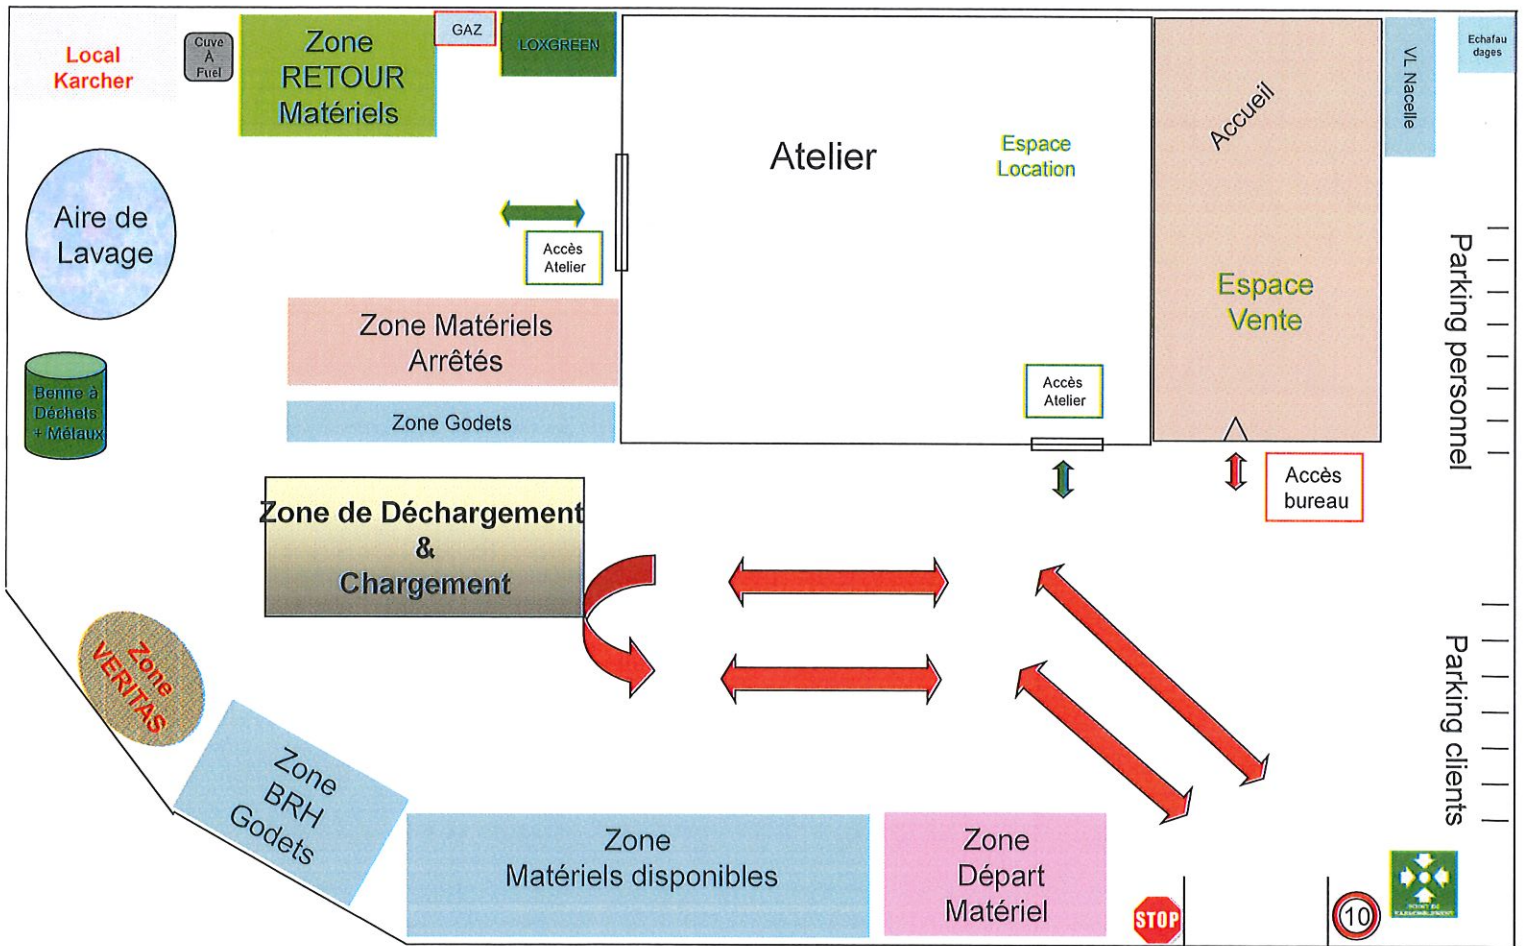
Local Karcher

Cuve A Fuel

Zone RETOUR Matériels

GAZ

LOXGREEN

Atelier

Espace Location

Accueil

VL Nacelle

Echafaudages

Aire de Lavage

Accès Atelier

Espace Vente

Parking personnel

Zone Matériels Arrêtés

Benne à Déchets + Métaux

Zone Godets

Accès Atelier

Accès bureau

Zone de Déchargement & Chargement

Zone VERITAS

Parking clients

Zone BRH Godets

Zone Matériels disponibles

Zone Départ Matériel

STOP

10

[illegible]